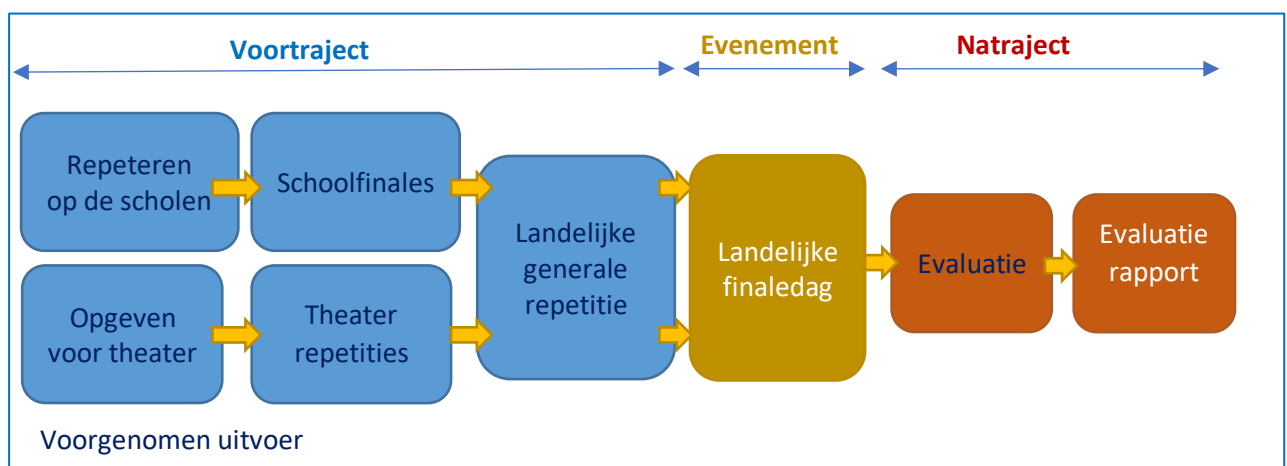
Voortraject

Evenement

Natraject

Repeteren op de scholen

Schoolfinales

Opgeven voor theater

Theater repetities

Landelijke generale repetitie

Landelijke finaledag

Evaluatie

Evaluatie rapport

Voorgenomen uitvoer